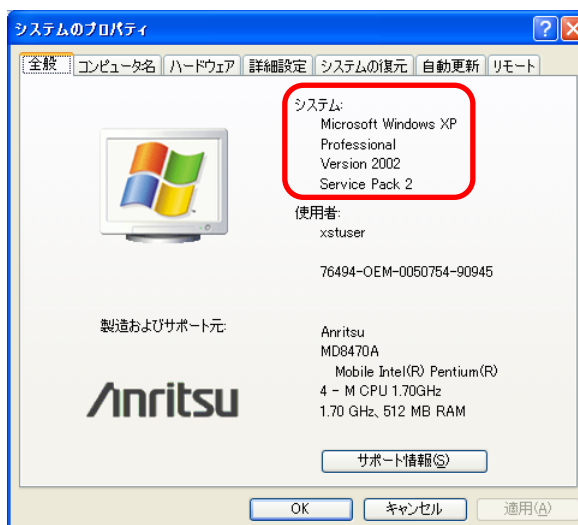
システムのプロパティ

全般 | コンピュータ名 | ハードウェア | 詳細設定 | システムの復元 | 自動更新 | リモート

システム:
Microsoft Windows XP
Professional
Version 2002
Service Pack 2

使用者:
xstuser

76494-OEM-0050754-90945

製造およびサポート元:

Anritsu
MD8470A
Mobile Intel(R) Pentium(R)
4 - M CPU 1.70GHz
1.70 GHz, 512 MB RAM

Anritsu

サポート情報(S)

OK
キャンセル
適用(A)